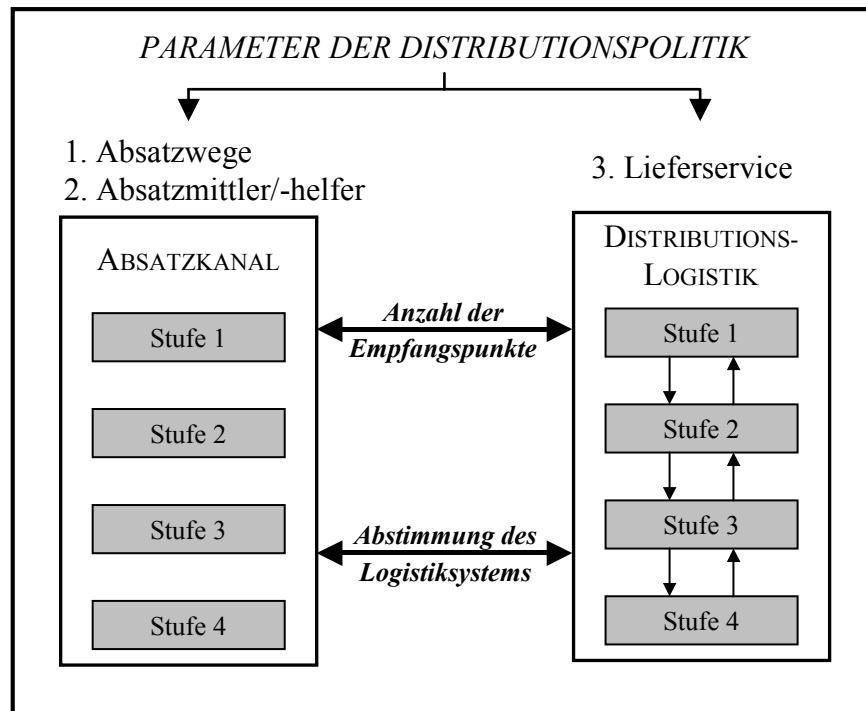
PARAMETER DER DISTRIBUTIONSPOLITIK

1. Absatzwege
2. Absatzmittler/-helfer

3. Lieferservice

ABSATZKANAL

Stufe 1

Stufe 2

Stufe 3

Stufe 4

Anzahl der Empfangspunkte

Abstimmung des Logistiksystems

DISTRIBUTIONS-LOGISTIK

Stufe 1

Stufe 2

Stufe 3

Stufe 4